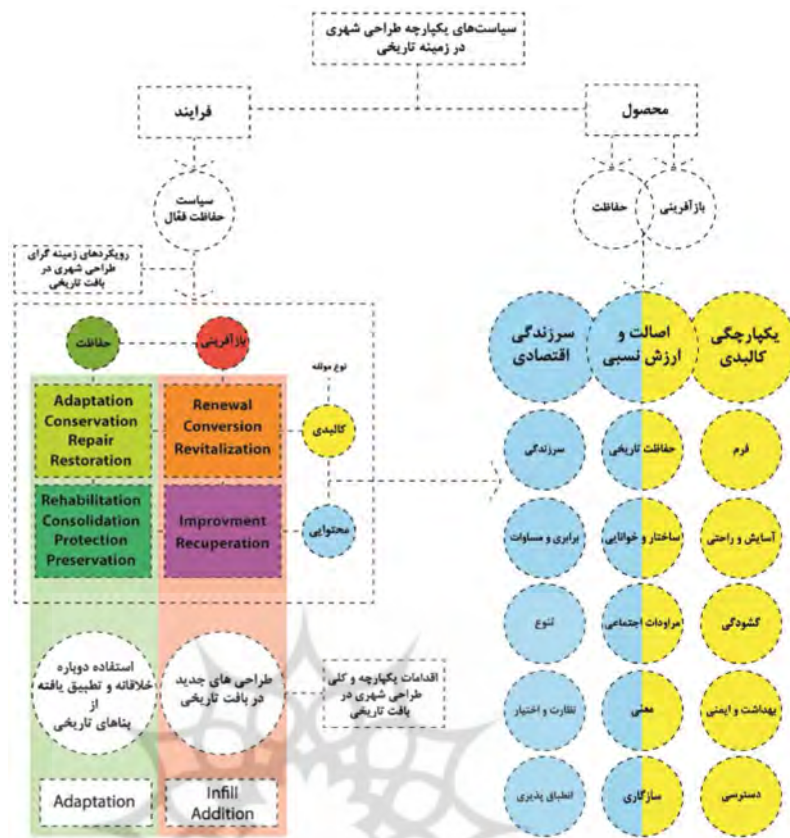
سیاست‌های یکپارچه طراحی شهری در زمینه تاریخی

فرایند

محصول

سیاست حفاظت فعّال

حفاظت

بازآفرینی

رویکردهای زمینه گرای طراحی شهری در بافت تاریخی

حفاظت

بازآفرینی

نوع مولفه

Adaptation
Conservation
Repair
Restoration

Renewal
Conversion
Revitalization

کالبدی

Rehabilitation
Consolidation
Protection
Preservation

Improvment
Recuperation

محتوایی

سرزندگی اقتصادی

اصالت و ارزش نسبی

یکپارچگی کالبدی

سرزندگی

حفاظت تاریخی

فرم

برابری و مساوات

ساختار و خوانایی

آسایش و راحتی

تنوع

مراودات اجتماعی

گشودگی

نظارت و اختیار

معنی

بهداشت و ایمنی

انطباق پذیری

سازگاری

دسترسی

استفاده دوباره خلاقانه و تطبیق یافته از بناهای تاریخی

طراحی های جدید در بافت تاریخی

اقدامات یکپارچه و کلی طراحی شهری در بافت تاریخی

Adaptation

Infill
Addition